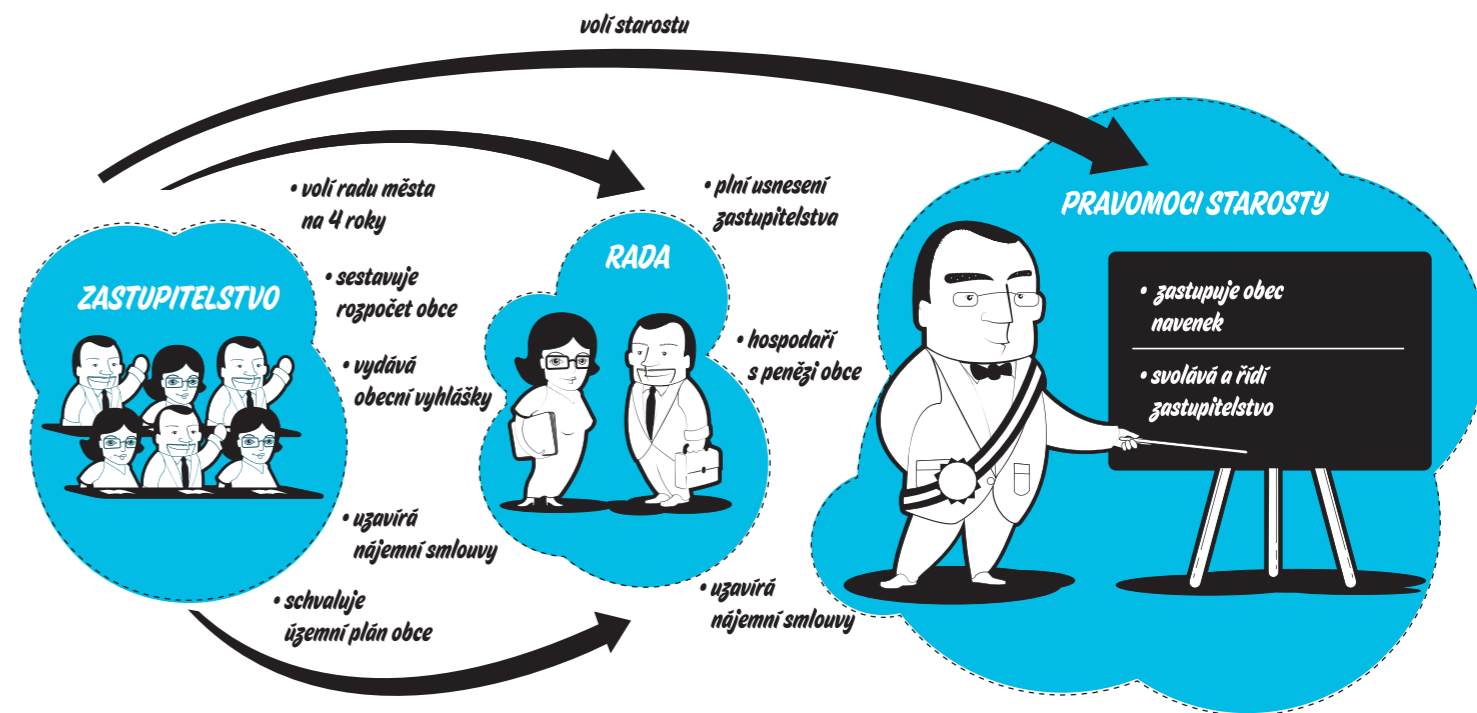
volí starostu

ZASTUPITELSTVO

• volí radu města na 4 roky

• sestavuje rozpočet obce

• vydává obecní vyhlášky

• uzavírá nájemní smlouvy

• schvaluje územní plán obce

RADA

• plní usnesení zastupitelstva

• hospodaří s penězi obce

• uzavírá nájemní smlouvy

PRAVOMOCI STAROSTY

• zastupuje obec navenek

• svolává a řídí zastupitelstvo